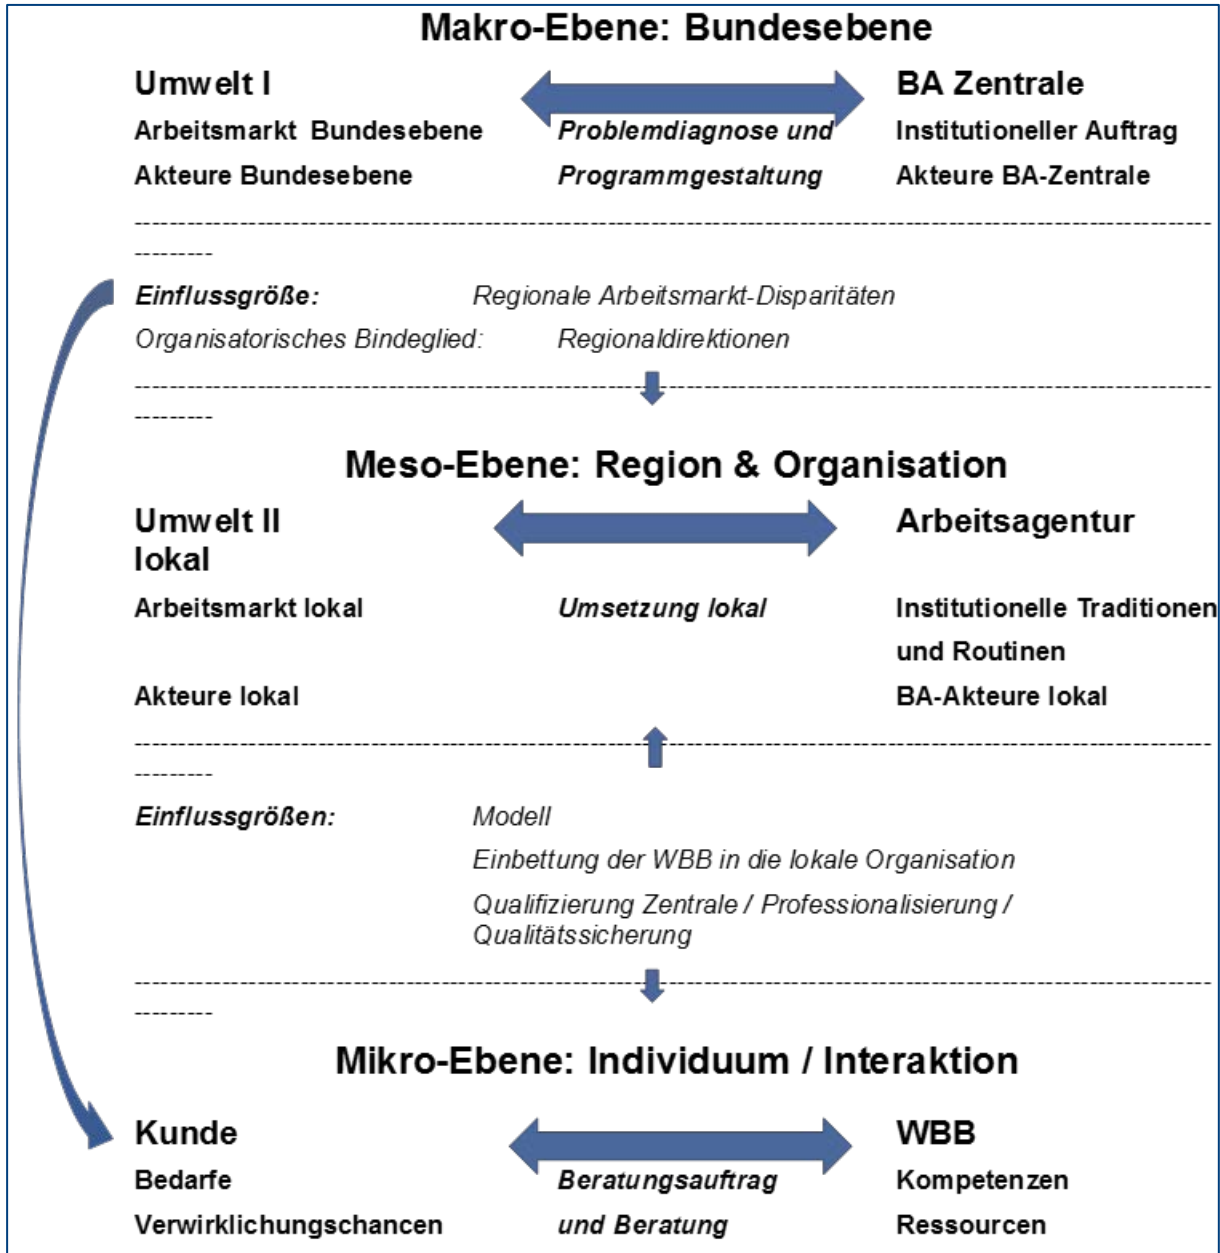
Makro-Ebene: Bundesebene

Umwelt I

Arbeitsmarkt Bundesebene

Akteure Bundesebene

Problemdiagnose und

Programmgestaltung

BA Zentrale

Institutioneller Auftrag

Akteure BA-Zentrale

Einflussgröße: Regionale Arbeitsmarkt-Disparitäten

Organisatorisches Bindeglied: Regionaldirektionen

Meso-Ebene: Region & Organisation

Umwelt II lokal

Arbeitsmarkt lokal

Akteure lokal

Umsetzung lokal

Arbeitsagentur

Institutionelle Traditionen und Routinen

BA-Akteure lokal

Einflussgrößen: Modell

Einbettung der WBB in die lokale Organisation

Qualifizierung Zentrale / Professionalisierung / Qualitätssicherung

Mikro-Ebene: Individuum / Interaktion

Kunde

Bedarfe

Verwirklichungschancen

Beratungsauftrag

und Beratung

WBB

Kompetenzen

Ressourcen